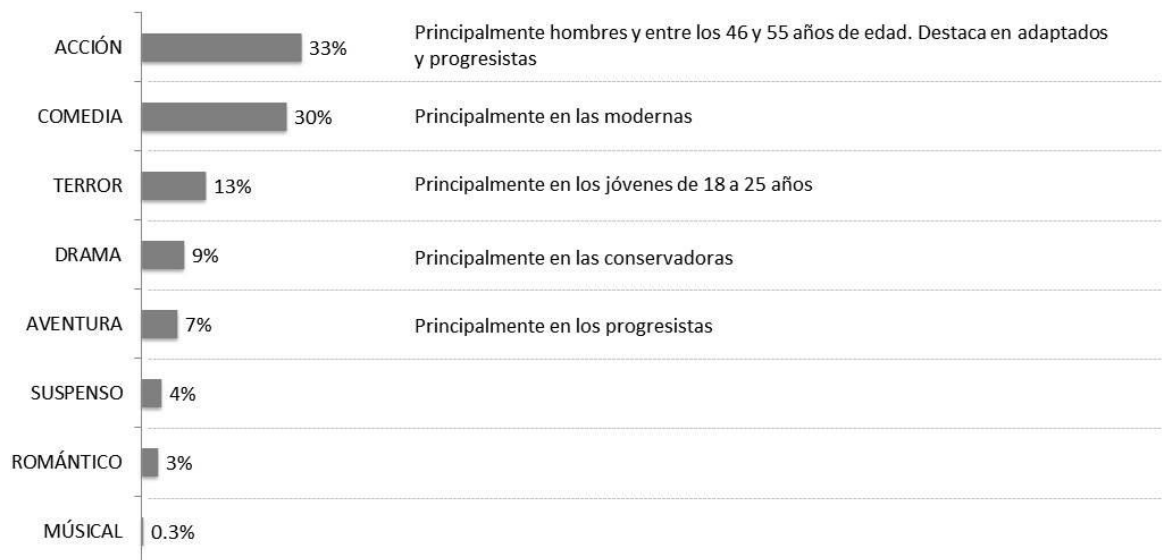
| | | |
|---|---|---|
| ACCIÓN | 33% | Principalmente hombres y entre los 46 y 55 años de edad. Destaca en adaptados y progresistas |
| COMEDIA | 30% | Principalmente en las modernas |
| TERROR | 13% | Principalmente en los jóvenes de 18 a 25 años |
| DRAMA | 9% | Principalmente en las conservadoras |
| AVENTURA | 7% | Principalmente en los progresistas |
| SUSPENSO | 4% | |
| ROMÁNTICO | 3% | |
| MÚSICAL | 0.3% | |